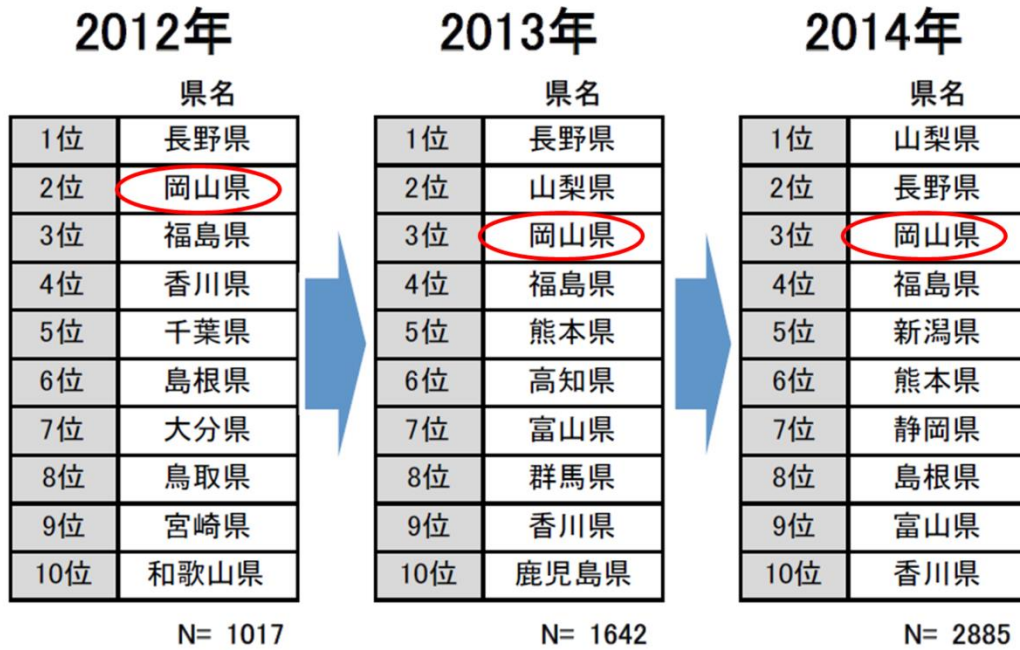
2012年

| | 県名 |
|---|---|
| 1位 | 長野県 |
| 2位 | 岡山県 |
| 3位 | 福島県 |
| 4位 | 香川県 |
| 5位 | 千葉県 |
| 6位 | 島根県 |
| 7位 | 大分県 |
| 8位 | 鳥取県 |
| 9位 | 宮崎県 |
| 10位 | 和歌山県 |

N= 1017

2013年

| | 県名 |
|---|---|
| 1位 | 長野県 |
| 2位 | 山梨県 |
| 3位 | 岡山県 |
| 4位 | 福島県 |
| 5位 | 熊本県 |
| 6位 | 高知県 |
| 7位 | 富山県 |
| 8位 | 群馬県 |
| 9位 | 香川県 |
| 10位 | 鹿児島県 |

N= 1642

2014年

| | 県名 |
|---|---|
| 1位 | 山梨県 |
| 2位 | 長野県 |
| 3位 | 岡山県 |
| 4位 | 福島県 |
| 5位 | 新潟県 |
| 6位 | 熊本県 |
| 7位 | 静岡県 |
| 8位 | 島根県 |
| 9位 | 富山県 |
| 10位 | 香川県 |

N= 2885